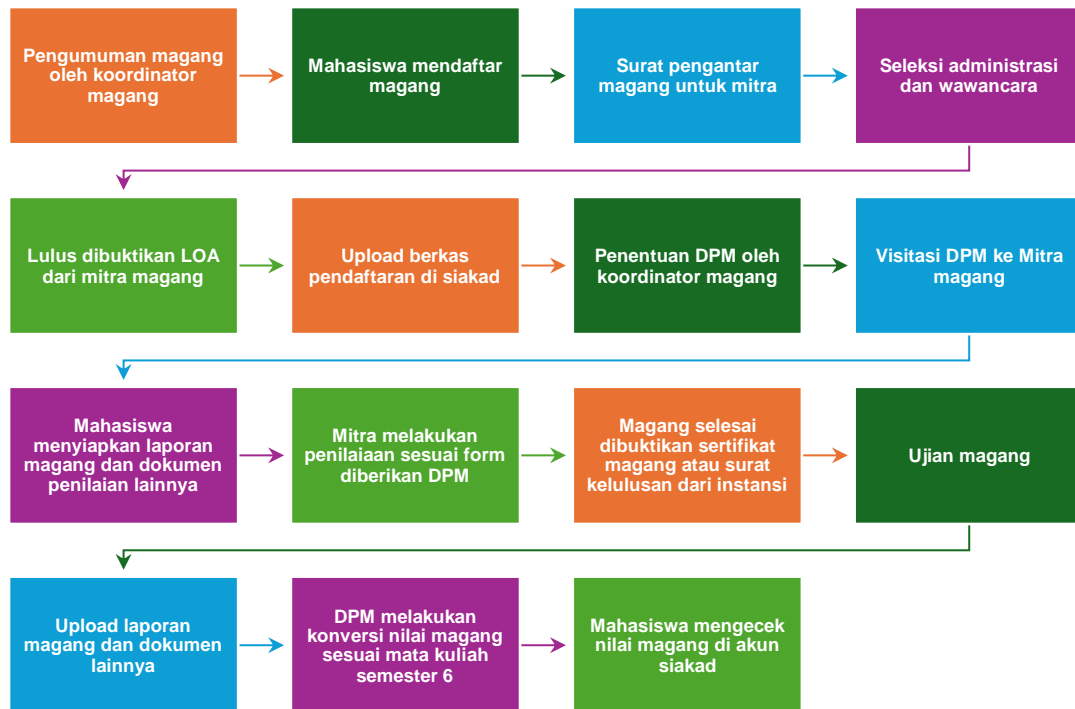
Pengumuman magang oleh koordinator magang

Mahasiswa mendaftar magang

Surat pengantar magang untuk mitra

Seleksi administrasi dan wawancara

Lulus dibuktikan LOA dari mitra magang

Upload berkas pendaftaran di siakad

Penentuan DPM oleh koordinator magang

Visitasi DPM ke Mitra magang

Mahasiswa menyiapkan laporan magang dan dokumen penilaian lainnya

Mitra melakukan penilaiaan sesuai form diberikan DPM

Magang selesai dibuktikan sertifikat magang atau surat kelulusan dari instansi

Ujian magang

Upload laporan magang dan dokumen lainnya

DPM melakukan konversi nilai magang sesuai mata kuliah semester 6

Mahasiswa mengecek nilai magang di akun siakad